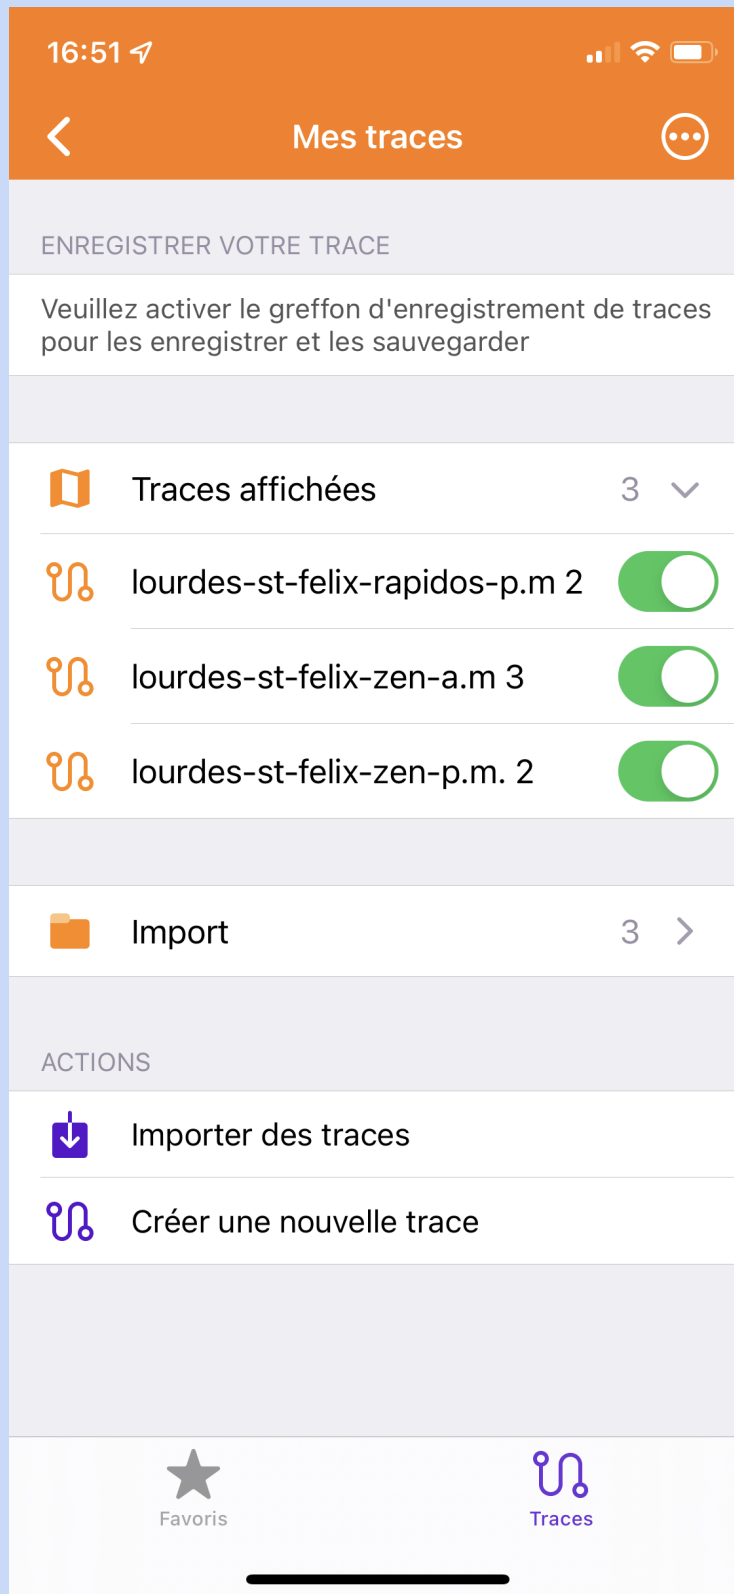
16:51

Mes traces

ENREGISTRER VOTRE TRACE

Veuillez activer le greffon d'enregistrement de traces pour les enregistrer et les sauvegarder

Traces affichées 3

lourdes-st-felix-rapidos-p.m 2

lourdes-st-felix-zen-a.m 3

lourdes-st-felix-zen-p.m. 2

Import 3

ACTIONS

Importer des traces

Créer une nouvelle trace

Favoris

Traces